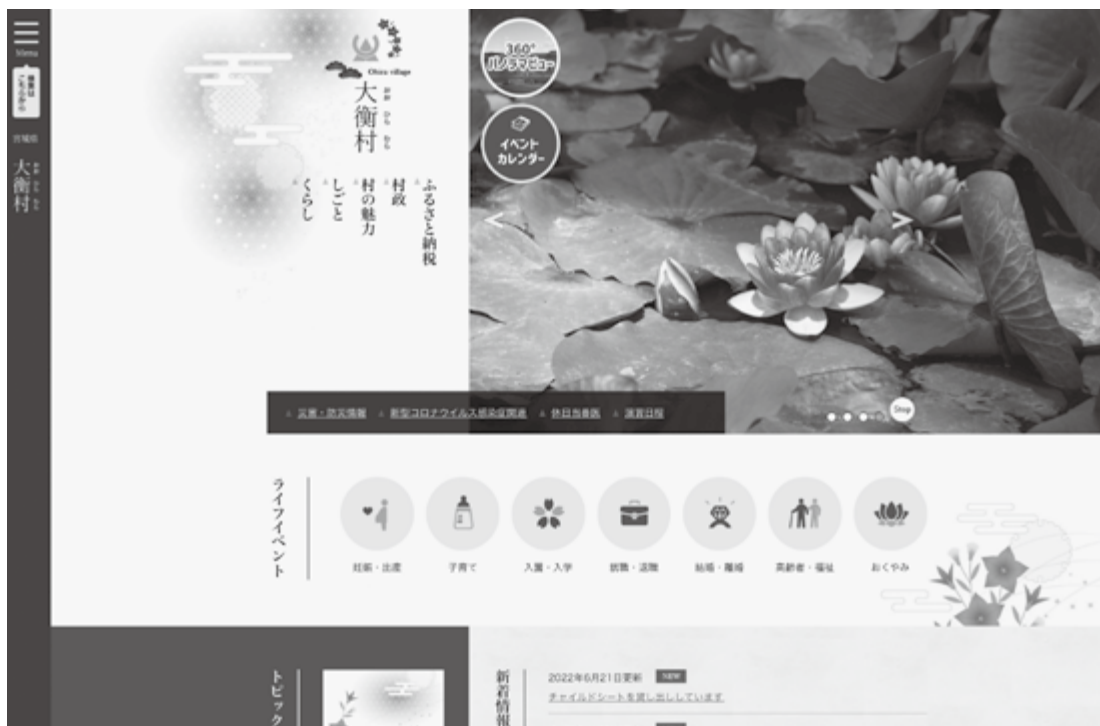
Menu

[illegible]

宮城県

大衡村

Ohira village

大衡村

ふるさと納税
村政
村の魅力
しごと
くらし

360°
パノラマビュー

イベント
カレンダー

<
>

災害・防災情報　新型コロナウイルス感染症関連　休日当番医　議会日程

Stop

ライフイベント

妊娠・出産　子育て　入園・入学　就職・退職　結婚・離婚　高齢者・福祉　おくやみ

トピック

新着情報

2022年6月21日更新 NEW
チャイルドシートを貸し出ししています

NEW